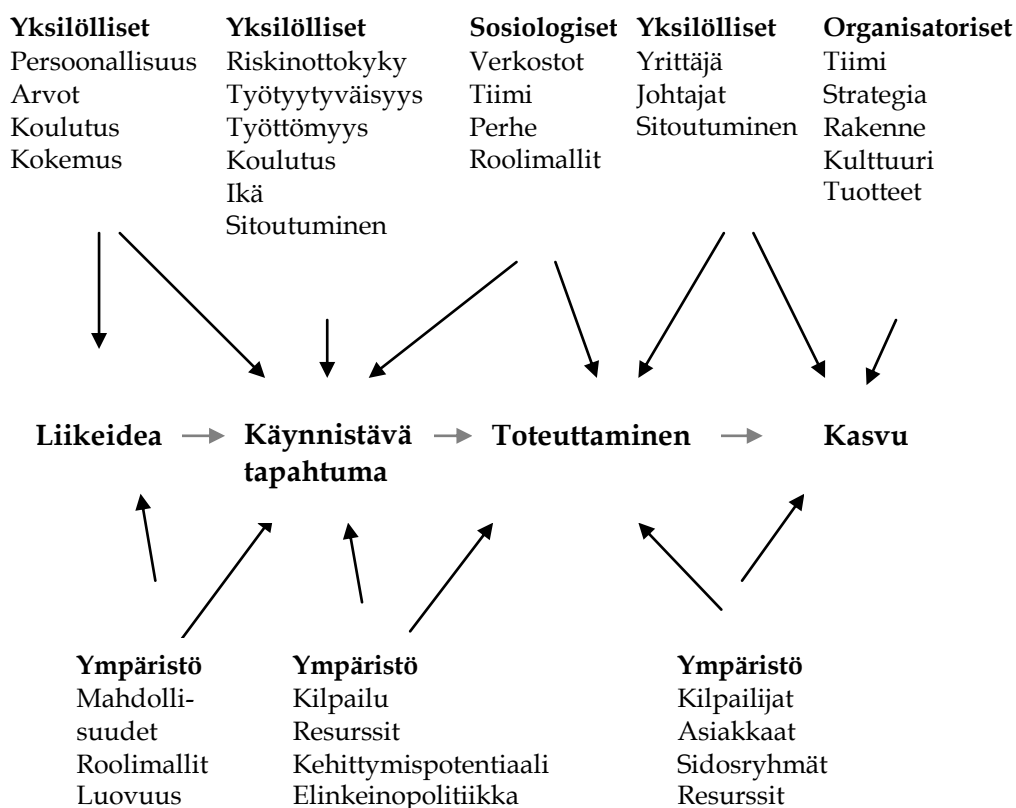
**Yksilölliset**
Persoonallisuus
Arvot
Koulutus
Kokemus

**Yksilölliset**
Riskinottokyky
Työtyytyväisyys
Työttömyys
Koulutus
Ikä
Sitoutuminen

**Sosiologiset**
Verkostot
Tiimi
Perhe
Roolimallit

**Yksilölliset**
Yrittäjä
Johtajat
Sitoutuminen

**Organisatoriset**
Tiimi
Strategia
Rakenne
Kulttuuri
Tuotteet

**Liikeidea** → **Käynnistävä tapahtuma** → **Toteuttaminen** → **Kasvu**

**Ympäristö**
Mahdollisuudet
Roolimallit
Luovuus

**Ympäristö**
Kilpailu
Resurssit
Kehittymispotentiaali
Elinkeinopolitiikka

**Ympäristö**
Kilpailijat
Asiakkaat
Sidosryhmät
Resurssit